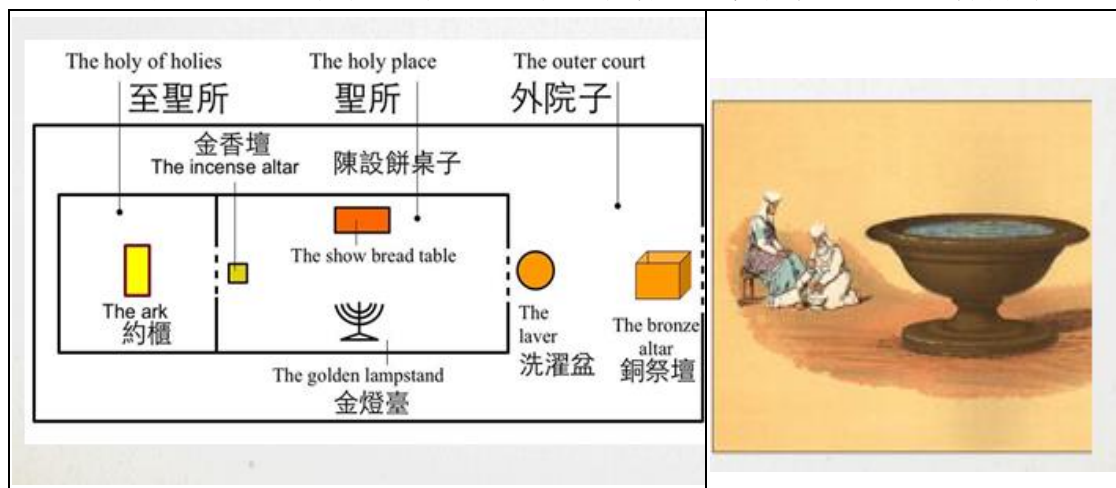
The holy of holies
至聖所

The holy place
聖所

The outer court
外院子

金香壇
The incense altar

陳設餅桌子

The show bread table

The ark
約櫃

The laver
洗濯盆

The bronze altar
銅祭壇

The golden lampstand
金燈臺